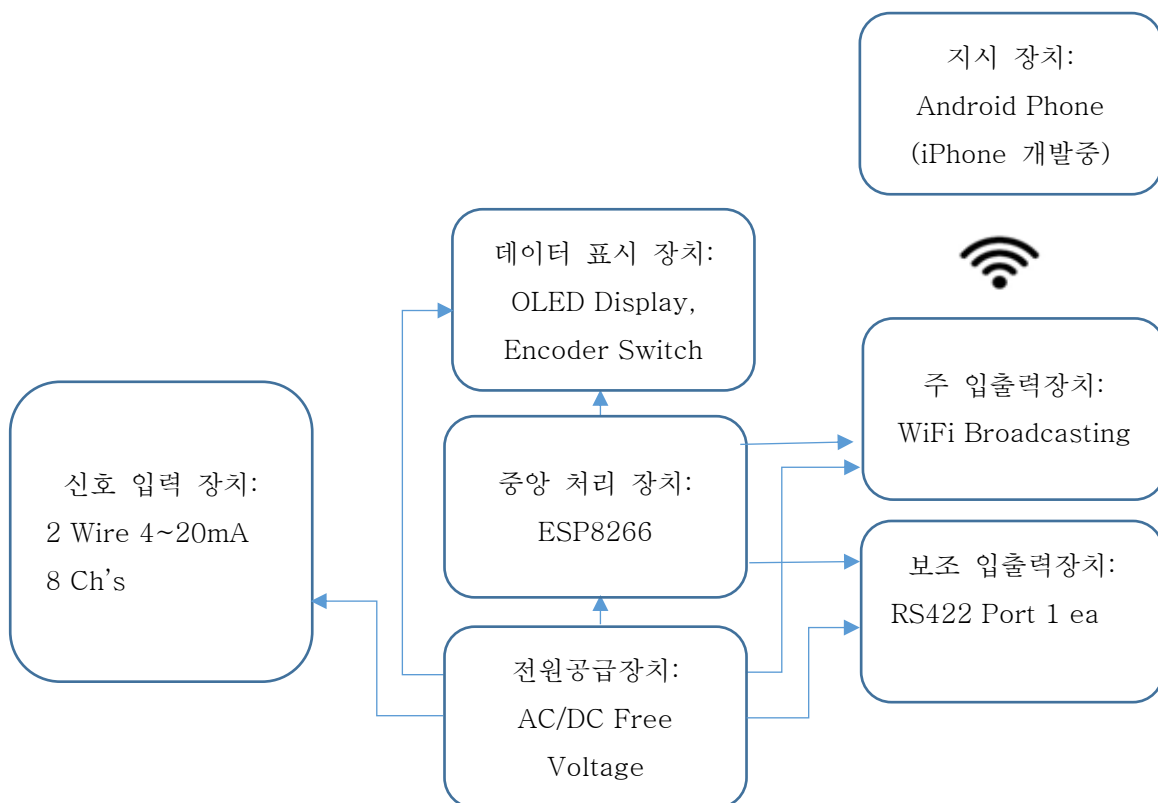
지시 장치:
Android Phone
(iPhone 개발중)

데이터 표시 장치:
OLED Display,
Encoder Switch

주 입출력장치:
WiFi Broadcasting

신호 입력 장치:
2 Wire 4~20mA
8 Ch's

중앙 처리 장치:
ESP8266

보조 입출력장치:
RS422 Port 1 ea

전원공급장치:
AC/DC Free
Voltage